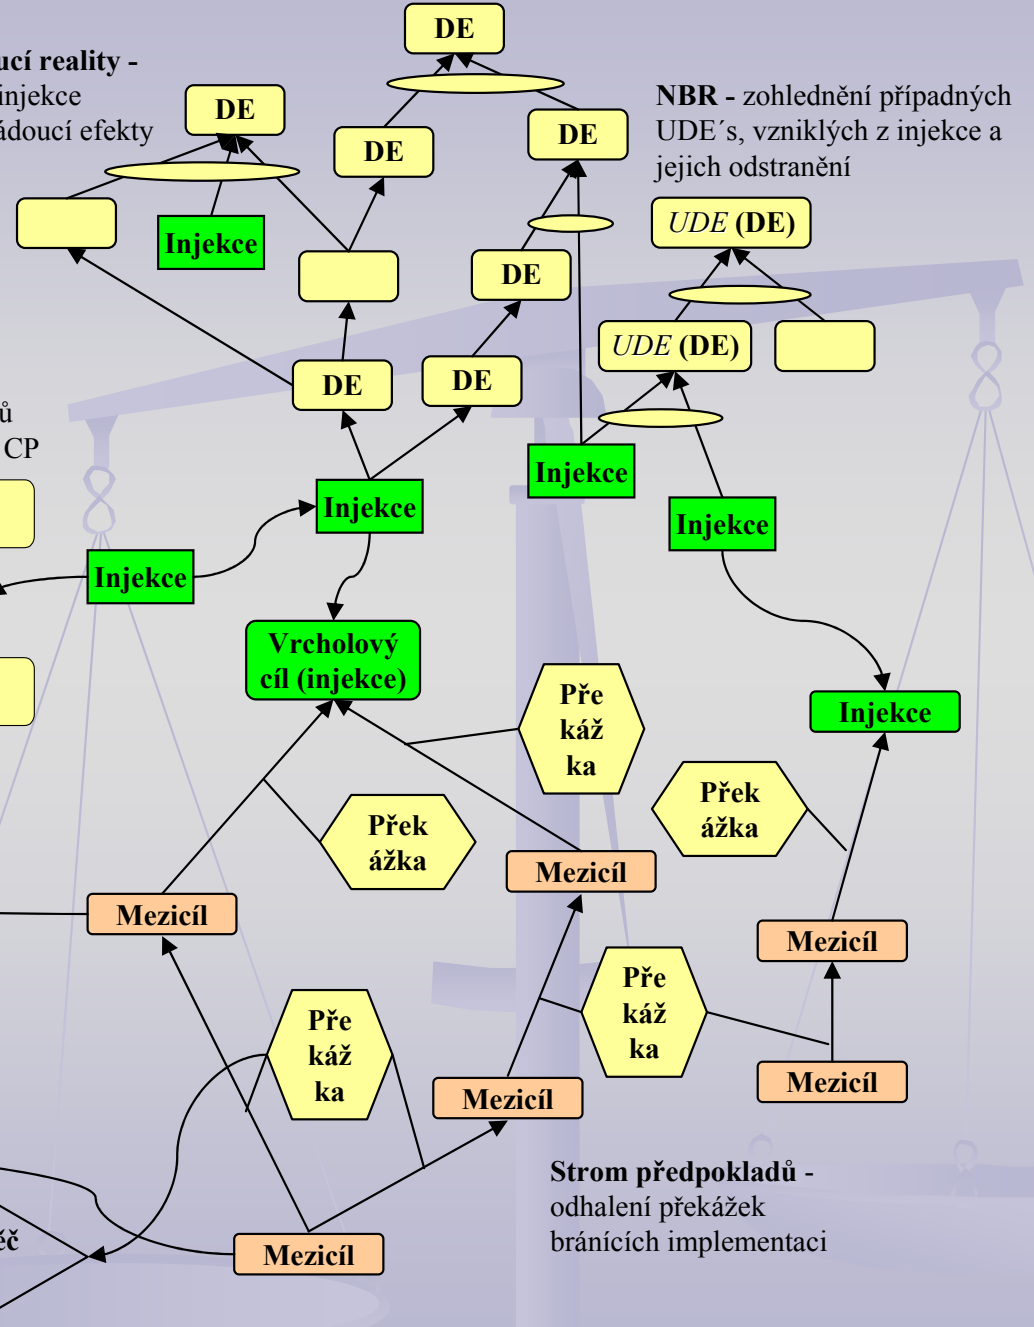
ucí reality - injekce ádoucí efekty

DE

DE

DE

DE

NBR - zohlednění případných UDE´s, vzniklých z injekce a jejich odstranění

Injekce

DE

UDE (DE)

UDE (DE)

DE

DE

ů CP

Injekce

Injekce

Injekce

Injekce

Vrcholový cíl (injekce)

Injekce

Pře káž ka

Přek ážka

Přek ážka

Mezicíl

Mezicíl

Mezicíl

Pře káž ka

Pře káž ka

Mezicíl

Mezicíl

Mezicíl

Strom předpokladů - odhalení překážek bránících implementaci

ěč